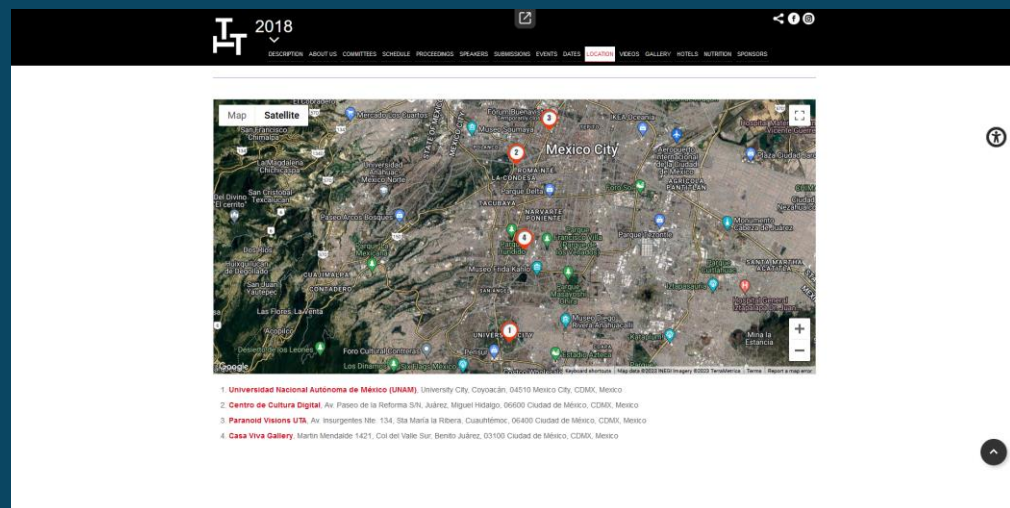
2018

DESCRIPTION ABOUT US COMMITTEES SCHEDULE PROCEEDINGS SPEAKERS SUBMISSIONS EVENTS DATES LOCATION VIDEOS GALLERY HOTELS NUTRITION SPONSORS

Map Satellite

Mexico City

San Francisco Chimalpa
La Magdalena Chichicaspa
San Cristóbal Texcalucan
El Cerrito
Paseo Arcos Bosques
Universidad Anáhuac México Norte
TACUBAYA
LA CONDESA
ROMA NTE.
NARVARTE PONIENTE
Museo Frida Kahlo
CUAJIMALPA
CONTADERO
San Juan Yautepec
Las Flores, La Venta
Acopilco
Desierto de los Leones
Foro Cultural Contadero
Los Dinamos
Museo Soumaya
Aeropuerto Internacional de la Ciudad de México
AGRÍCOLA PANTITLÁN
Parque Tezontle
Monumento Cabeza de Juárez
SANTA MARTHA ACATITLA
Hospital General Iztapalapa
Mina la Estancia
UNIVERSITY CITY
Mercado los Cuartos
IKEA Oceanía
Plaza Ciudad Jardín
Vicente Guerrero

Google
Keyboard shortcuts Map data ©2023 INEGI Imagery ©2023 TerraMetrics Terms Report a map error

1. Universidad Nacional Autónoma de México (UNAM). University City, Coyoacán, 04510 Mexico City, CDMX, Mexico
2. Centro de Cultura Digital. Av. Paseo de la Reforma S/N, Juárez, Miguel Hidalgo, 06600 Ciudad de México, CDMX, Mexico
3. Paranoid Visions UTA. Av. Insurgentes Nte. 134, Sta María la Ribera, Cuauhtémoc, 06400 Ciudad de México, CDMX, Mexico
4. Casa Viva Gallery. Martin Mendalde 1421, Col del Valle Sur, Benito Juárez, 03100 Ciudad de México, CDMX, Mexico